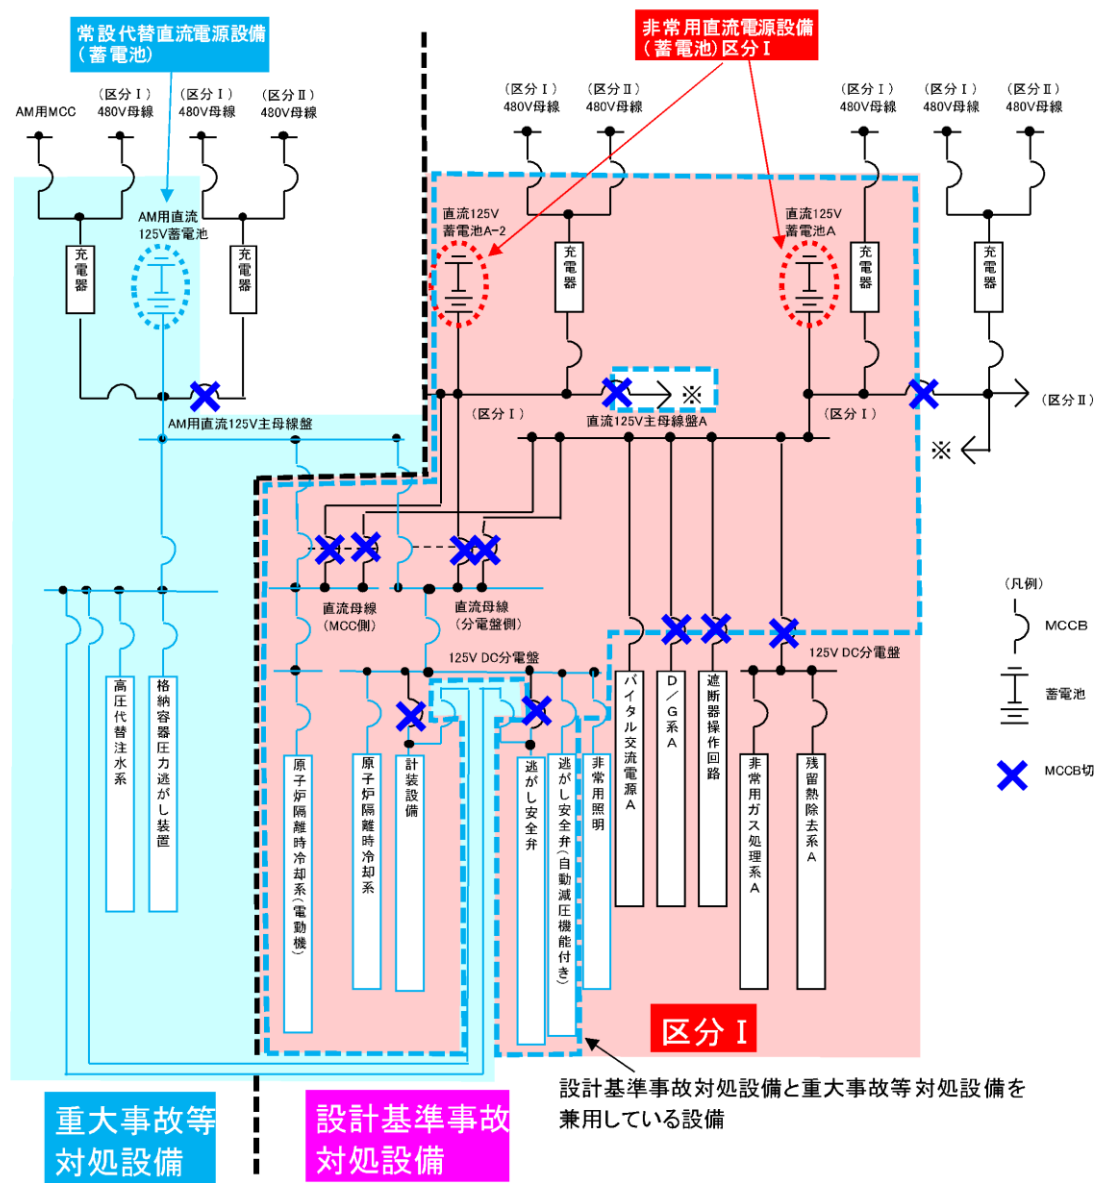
常設代替直流電源設備
（蓄電池）

非常用直流電源設備
（蓄電池）区分Ⅰ

AM用MCC

（区分Ⅰ）
480V母線

（区分Ⅰ）
480V母線

（区分Ⅱ）
480V母線

（区分Ⅰ）
480V母線

（区分Ⅱ）
480V母線

（区分Ⅰ）
480V母線

（区分Ⅰ）
480V母線

（区分Ⅱ）
480V母線

AM用直流
125V蓄電池

充電器

充電器

直流125V
蓄電池A-2

充電器

直流125V
蓄電池A

充電器

充電器

※

（区分Ⅱ）

※

AM用直流125V主母線盤

（区分Ⅰ）

直流125V主母線盤A

（区分Ⅰ）

直流母線
（MCC側）

直流母線
（分電盤側）

125V DC分電盤

125V DC分電盤

高圧代替注水系

格納容器圧力逃がし装置

原子炉隔離時冷却系（電動機）

原子炉隔離時冷却系

計装設備

逃がし安全弁

逃がし安全弁（自動減圧機能付き）

非常用照明

バイタル交流電源A

D／G系A

遮断器操作回路

非常用ガス処理系A

残留熱除去系A

（凡例）

MCCB

蓄電池

MCCB切

区分Ⅰ

設計基準事故対処設備と重大事故等対処設備を
兼用している設備

重大事故等
対処設備

設計基準事故
対処設備